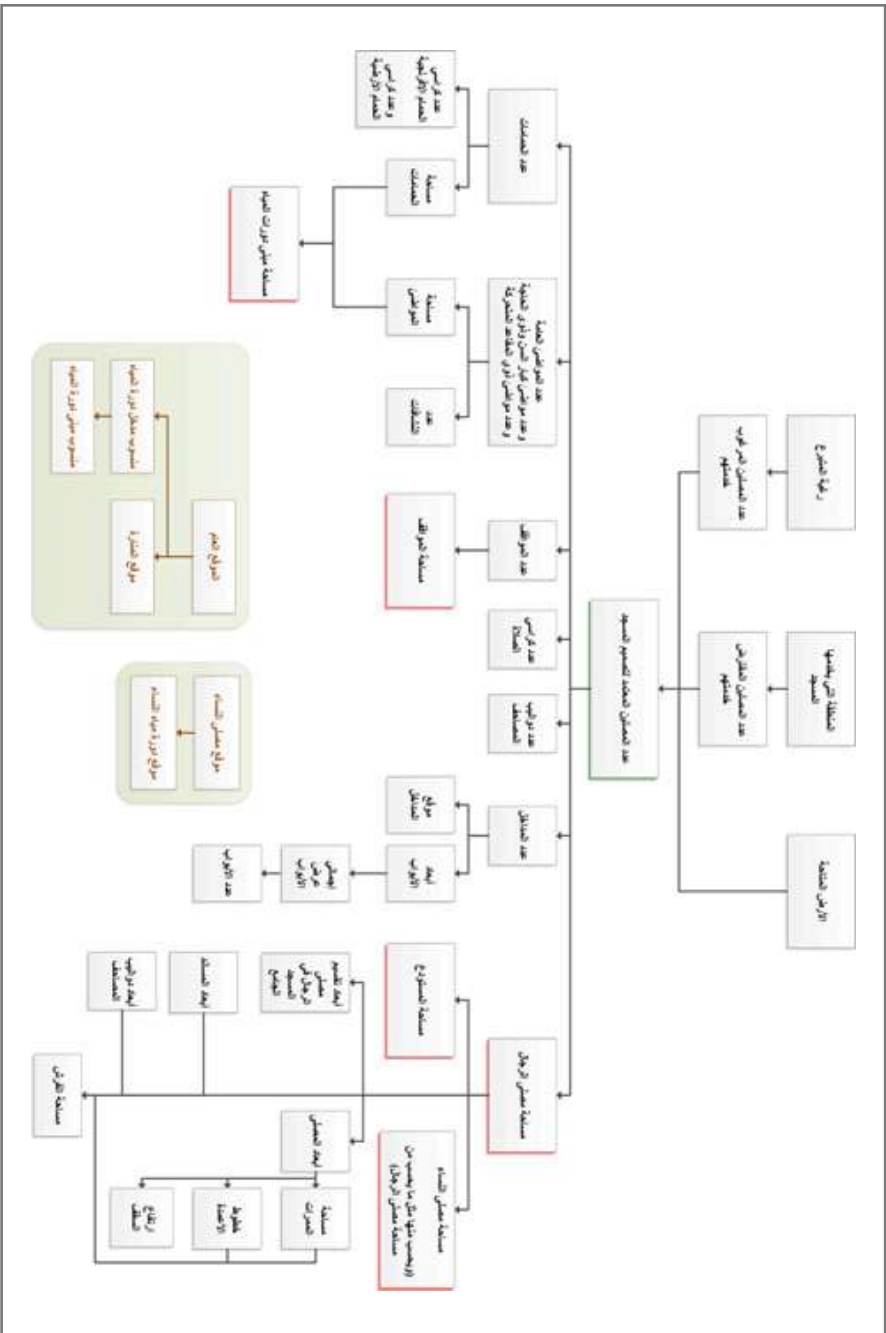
عدد المصلين المعتمد لتصميم المسجد

الأرض المتاحة

المنطقة التي يخدمها المسجد

عدد المصلين المتوقع حضورهم

عدد المصلين المتوقع حضورهم

رغبة المتبرع

مساحة مصلى الرجال

مساحة المستودع

مساحة مصلى النساء
(ويحسب منها بما يحسب من مساحة مصلى الرجال)

أبعاد المصلى

مساحة الممرات

عطوة الإمام

ارتفاع السقف

أبعاد التقسيم الإنشائي

أبعاد المسجد

أبعاد موضع المصاحف

مساحة الفرش

عدد المداخل

أبعاد الأبواب

موقع المداخل

عرض الأبواب

عدد الأبواب

عدد دواليب المصاحف

عدد كراسي الصلاة

عدد المواقف

مساحة المواقف

عدد المواضئ العادية وعدد مواضئ كبار السن وذوي الاحتياجات الخاصة

عدد المغاسل

مساحة المواضئ

عدد الحمامات

مساحة الحمامات

عدد كراسي الحمام الإفرنجية وعدد كراسي الحمام العربية

مساحة مبنى دورات المياه

موقع مصلى النساء

موقع دورة مياه النساء

الموقع العام

موقع المنارة

موقع مدخل دورة المياه

منسوب مبنى دورة المياه